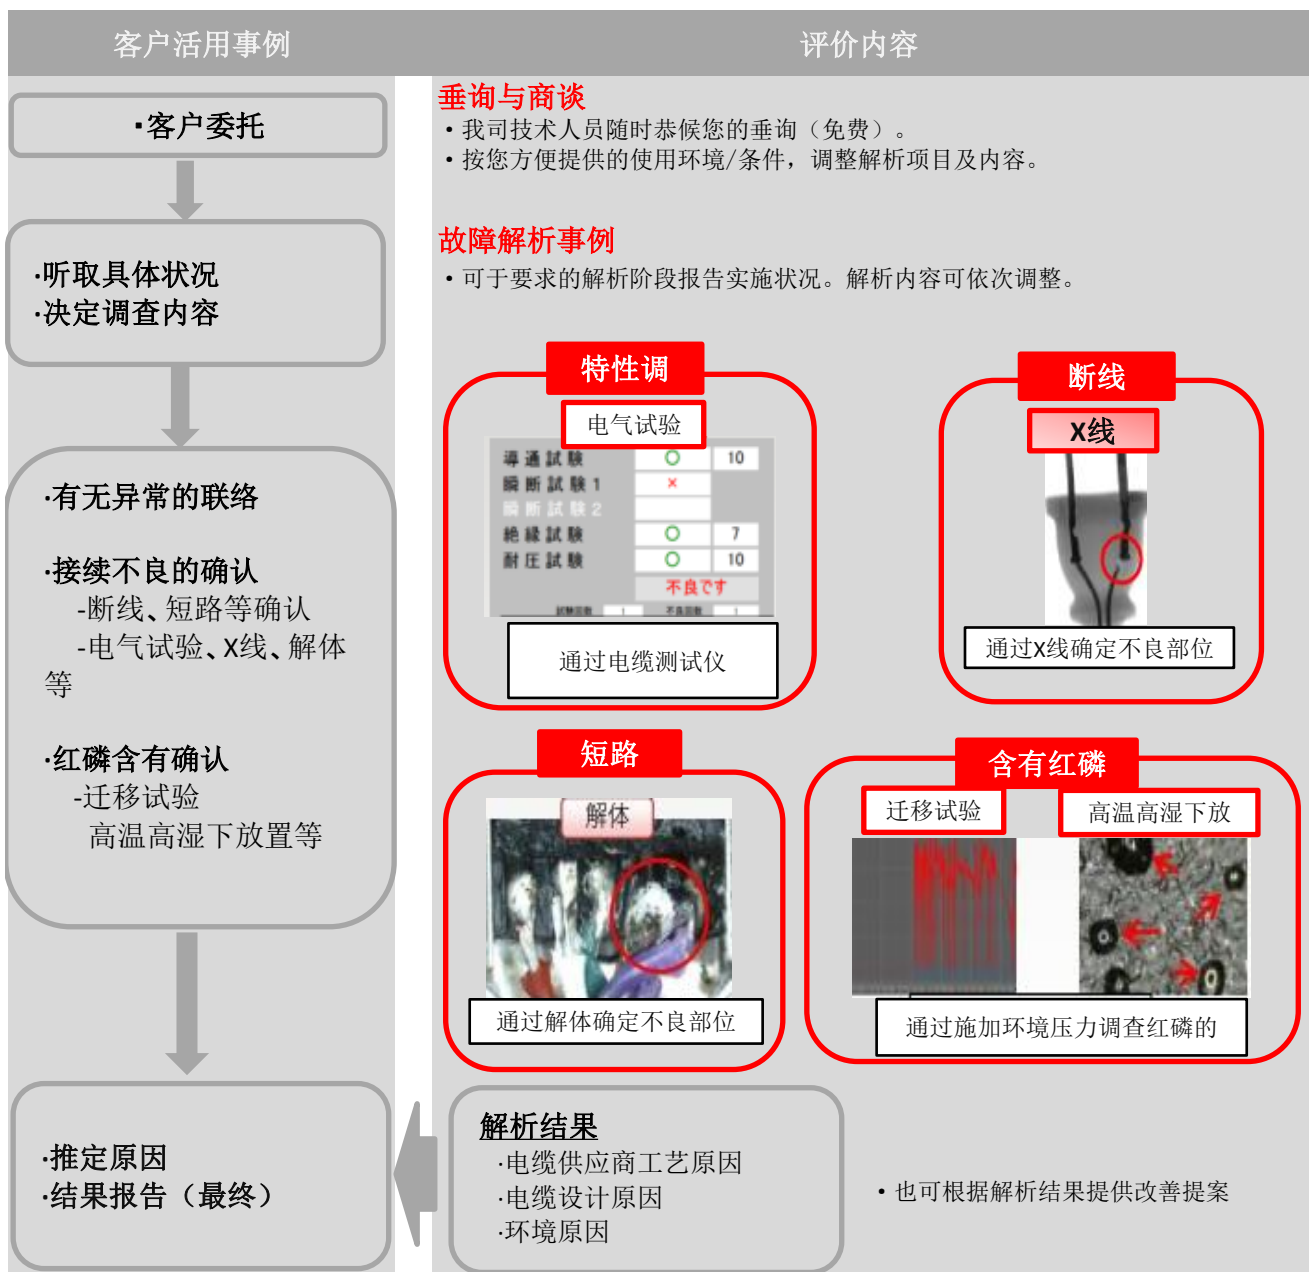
客户活用事例

评价内容

·客户委托

·听取具体状况
·决定调查内容

·有无异常的联络

·接续不良的确认
-断线、短路等确认
-电气试验、X线、解体等

·红磷含有确认
-迁移试验
高温高湿下放置等

·推定原因
·结果报告（最终）

垂询与商谈
・我司技术人员随时恭候您的垂询（免费）。
・按您方便提供的使用环境/条件，调整解析项目及内容。

故障解析事例
・可于要求的解析阶段报告实施状况。解析内容可依次调整。

特性调

电气试验

| 導通試験 | ○ | 10 |
|---|---|---|
| 瞬断試験1 | × | |
| 瞬断試験2 | | |
| 絶縁試験 | ○ | 7 |
| 耐圧試験 | ○ | 10 |
| | 不良です | |

通过电缆测试仪

断线

X线

通过X线确定不良部位

短路

解体

通过解体确定不良部位

含有红磷

迁移试验

高温高湿下放

通过施加环境压力调查红磷的

解析结果
·电缆供应商工艺原因
·电缆设计原因
·环境原因

・也可根据解析结果提供改善提案